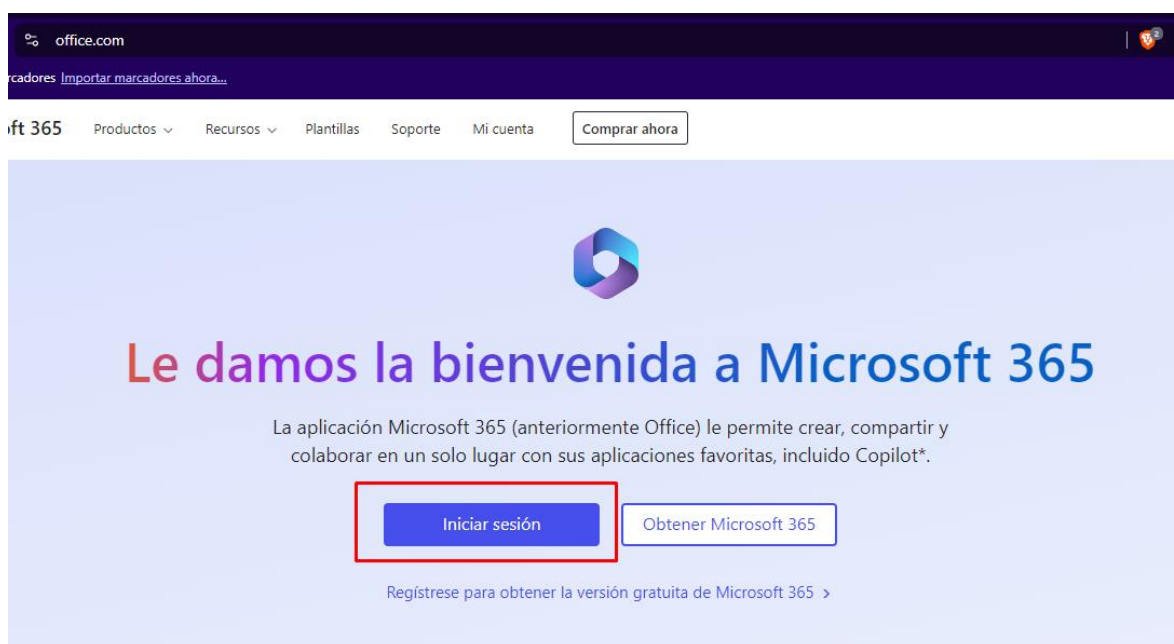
office.com

rcadores Importar marcadores ahora...

ft 365 Productos Recursos Plantillas Soporte Mi cuenta Comprar ahora

Le damos la bienvenida a Microsoft 365

La aplicación Microsoft 365 (anteriormente Office) le permite crear, compartir y colaborar en un solo lugar con sus aplicaciones favoritas, incluido Copilot*.

Iniciar sesión

Obtener Microsoft 365

Regístrese para obtener la versión gratuita de Microsoft 365 >